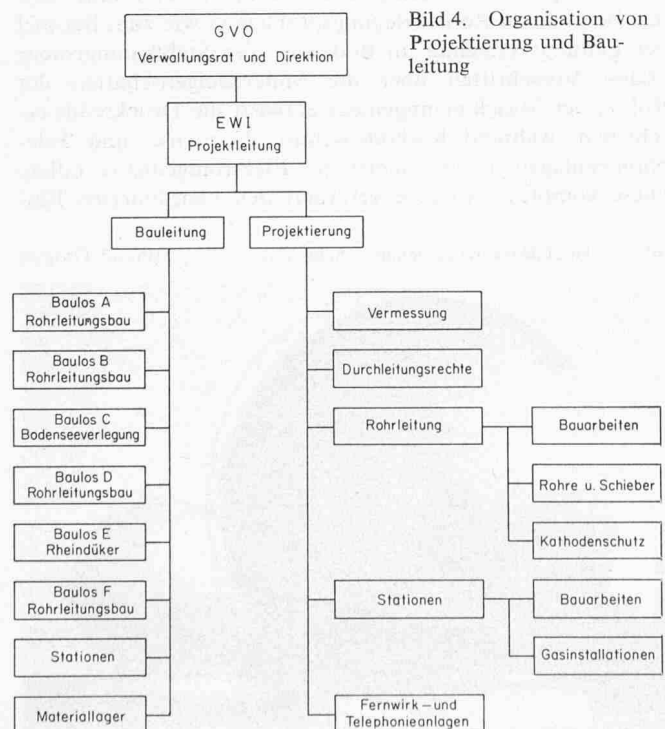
Bild 4. Organisation von Projektierung und Bauleitung

GVO
Verwaltungsrat und Direktion

EWI
Projektleitung

Bauleitung

Projektierung

Baulos A
Rohrleitungsbau

Baulos B
Rohrleitungsbau

Baulos C
Bodenseeverlegung

Baulos D
Rohrleitungsbau

Baulos E
Rheindüker

Baulos F
Rohrleitungsbau

Stationen

Materiallager

Vermessung

Durchleitungsrechte

Rohrleitung

Bauarbeiten

Rohre u. Schieber

Kathodenschutz

Stationen

Bauarbeiten

Gasinstallationen

Fernwirk – und
Telephonieanlagen